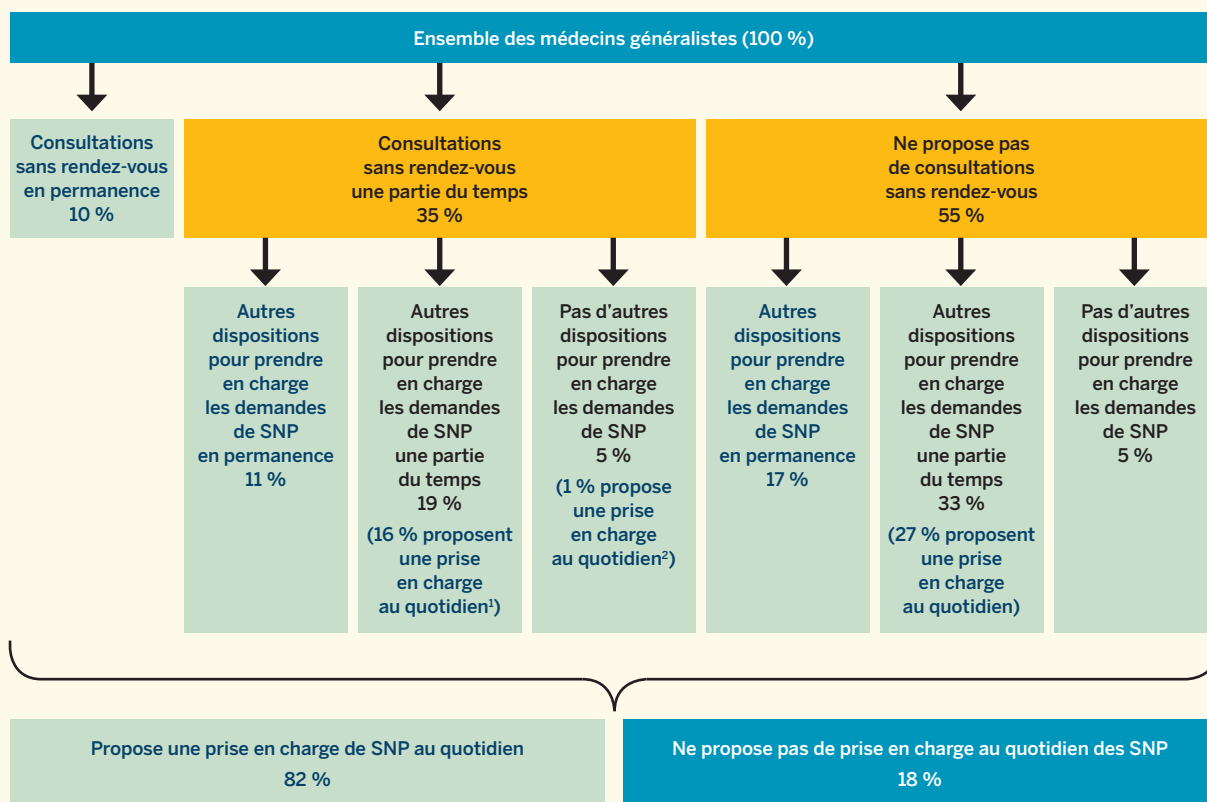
Ensemble des médecins généralistes (100 %)

Consultations sans rendez-vous en permanence 10 %

Consultations sans rendez-vous une partie du temps 35 %

Ne propose pas de consultations sans rendez-vous 55 %

Autres dispositions pour prendre en charge les demandes de SNP en permanence 11 %

Autres dispositions pour prendre en charge les demandes de SNP une partie du temps 19 %
(16 % proposent une prise en charge au quotidien$^1$)

Pas d'autres dispositions pour prendre en charge les demandes de SNP 5 %
(1 % propose une prise en charge au quotidien$^2$)

Autres dispositions pour prendre en charge les demandes de SNP en permanence 17 %

Autres dispositions pour prendre en charge les demandes de SNP une partie du temps 33 %
(27 % proposent une prise en charge au quotidien)

Pas d'autres dispositions pour prendre en charge les demandes de SNP 5 %

Propose une prise en charge de SNP au quotidien
82 %

Ne propose pas de prise en charge au quotidien des SNP
18 %